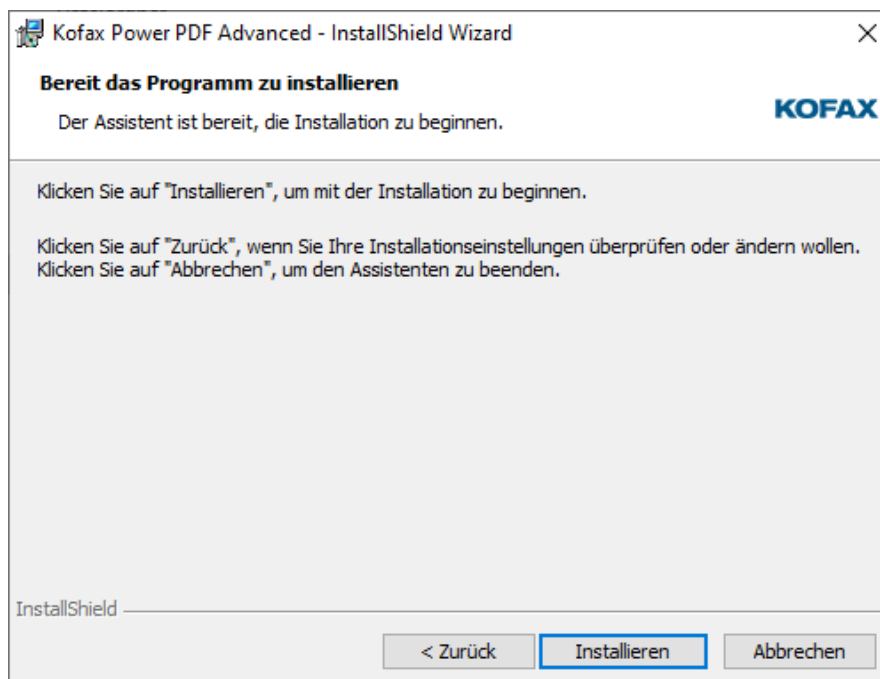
Kofax Power PDF Advanced - InstallShield Wizard

×

Bereit das Programm zu installieren

Der Assistent ist bereit, die Installation zu beginnen.

KOFAX

Klicken Sie auf "Installieren", um mit der Installation zu beginnen.

Klicken Sie auf "Zurück", wenn Sie Ihre Installationseinstellungen überprüfen oder ändern wollen. Klicken Sie auf "Abbrechen", um den Assistenten zu beenden.

InstallShield

< Zurück

Installieren

Abbrechen